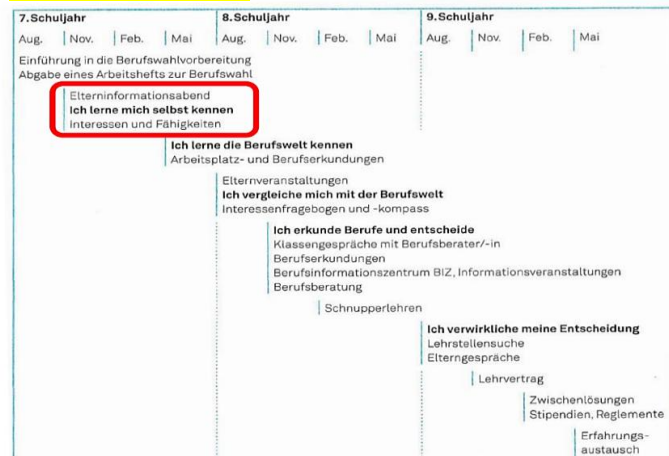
7. Schuljahr
Aug. | Nov. | Feb. | Mai

8. Schuljahr
Aug. | Nov. | Feb. | Mai

9. Schuljahr
Aug. | Nov. | Feb. | Mai

Einführung in die Berufswahlvorbereitung
Abgabe eines Arbeitshefts zur Berufswahl

Elterninformationsabend
**Ich lerne mich selbst kennen**
Interessen und Fähigkeiten

**Ich lerne die Berufswelt kennen**
Arbeitsplatz- und Berufserkundungen

Elternveranstaltungen
**Ich vergleiche mich mit der Berufswelt**
Interessenfragebogen und -kompass

**Ich erkunde Berufe und entscheide**
Klassengespräche mit Berufsberater/-in
Berufserkundungen
Berufsinformationszentrum BIZ, Informationsveranstaltungen
Berufsberatung

Schnupperlehren

**Ich verwirkliche meine Entscheidung**
Lehrstellensuche
Elterngespräche

Lehrvertrag

Zwischenlösungen
Stipendien, Reglemente

Erfahrungsaustausch